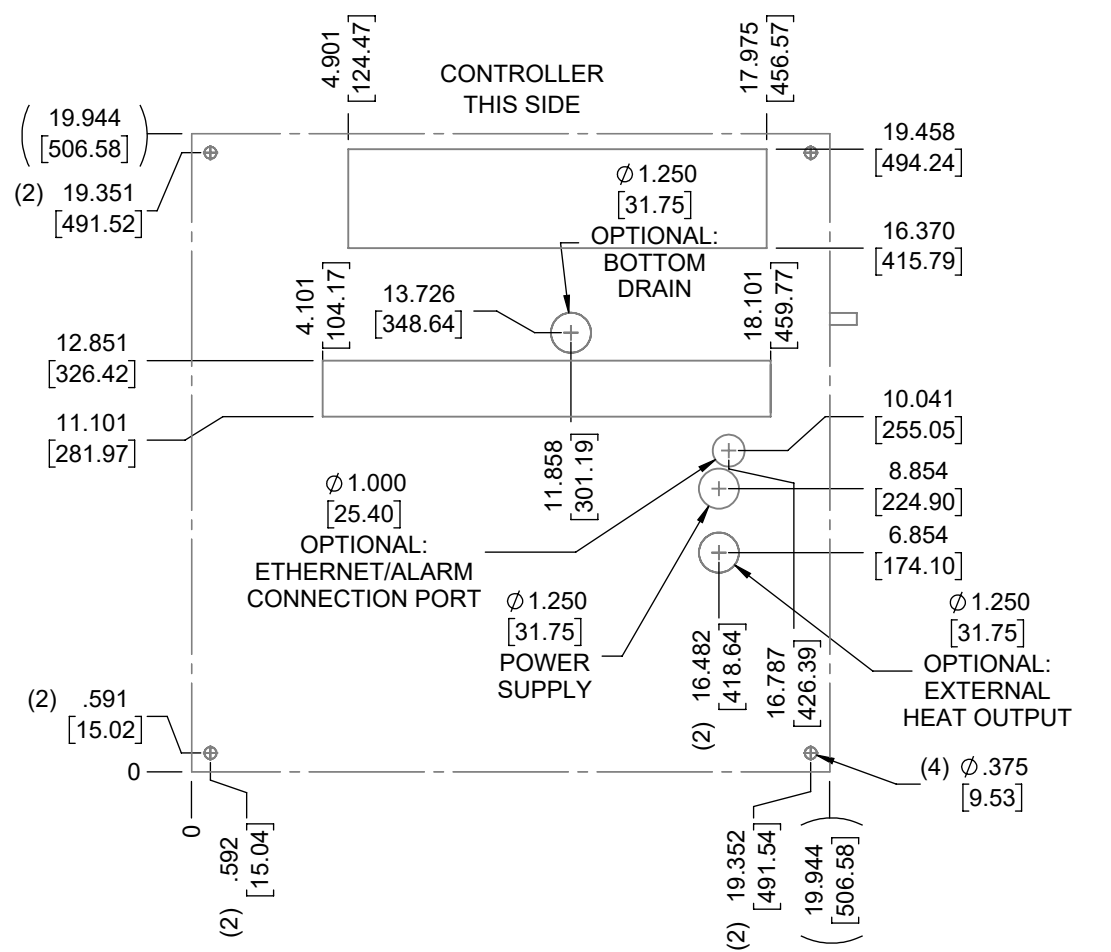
4.901
[124.47]

CONTROLLER
THIS SIDE

17.975
[456.57]

(19.944
[506.58])

19.458
[494.24]

(2) 19.351
[491.52]

$\emptyset$1.250
[31.75]
OPTIONAL:
BOTTOM
DRAIN

16.370
[415.79]

4.101
[104.17]

13.726
[348.64]

18.101
[459.77]

12.851
[326.42]

11.101
[281.97]

11.858
[301.19]

10.041
[255.05]

8.854
[224.90]

$\emptyset$1.000
[25.40]
OPTIONAL:
ETHERNET/ALARM
CONNECTION PORT

6.854
[174.10]

$\emptyset$1.250
[31.75]
POWER
SUPPLY

(2) 16.482
[418.64]

16.787
[426.39]

$\emptyset$1.250
[31.75]
OPTIONAL:
EXTERNAL
HEAT OUTPUT

(2) .591
[15.02]

0

(4) $\emptyset$.375
[9.53]

0

(2) .592
[15.04]

(2) 19.352
[491.54]

(19.944
[506.58])